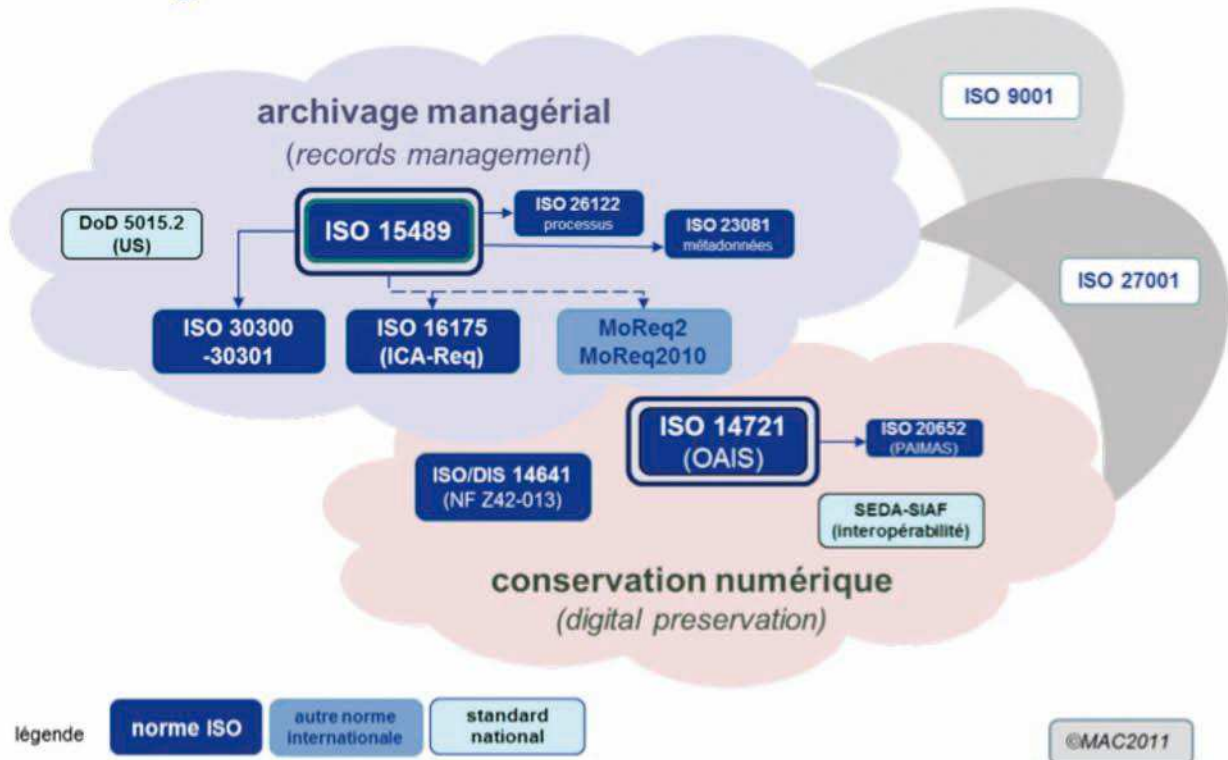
archivage managérial
(records management)

ISO 9001

DoD 5015.2 (US)

ISO 15489

ISO 26122 processus

ISO 23081 métadonnées

ISO 27001

ISO 30300 -30301

ISO 16175 (ICA-Req)

MoReq2 MoReq2010

ISO 14721 (OAIS)

ISO 20652 (PAIMAS)

ISO/DIS 14641 (NF Z42-013)

SEDA-SIAF (interopérabilité)

conservation numérique
(digital preservation)

légende

norme ISO

autre norme internationale

standard national

©MAC2011